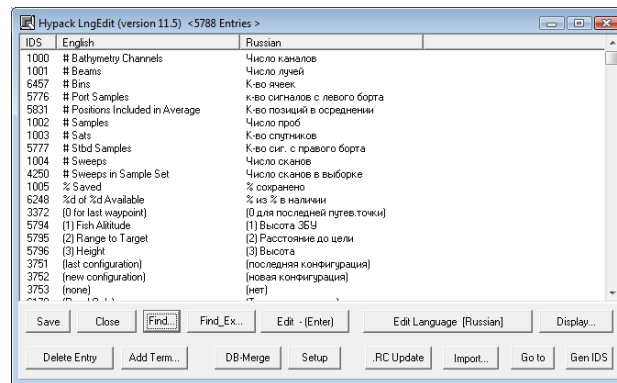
Hypack LngEdit (version 11.5) <5788 Entries >

| IDS | English | Russian |
|---|---|---|
| 1000 | # Bathymetry Channels | Число каналов |
| 1001 | # Beams | Число лучей |
| 6457 | # Bins | К-во ячеек |
| 5776 | # Port Samples | к-во сигналов с левого борта |
| 5831 | # Positions Included in Average | К-во позиций в осреднении |
| 1002 | # Samples | Число проб |
| 1003 | # Sats | К-во спутников |
| 5777 | # Stbd Samples | К-во сиг. с правого борта |
| 1004 | # Sweeps | Число сканов |
| 4250 | # Sweeps in Sample Set | Число сканов в выборке |
| 1005 | % Saved | % сохранено |
| 6248 | %d of %d Available | % из % в наличии |
| 3372 | (0 for last waypoint) | (0 для последней путев.точки) |
| 5794 | (1) Fish Altitude | (1) Высота ЗБУ |
| 5795 | (2) Range to Target | (2) Расстояние до цели |
| 5796 | (3) Height | (3) Высота |
| 3751 | (last configuration) | (последняя конфигурация) |
| 3752 | (new configuration) | (новая конфигурация) |
| 3753 | (none) | (нет) |
| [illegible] | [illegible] | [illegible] |

Save | Close | Find... | Find_Ex... | Edit - (Enter) | Edit Language [Russian] | Display...

Delete Entry | Add Term... | DB-Merge | Setup | .RC Update | Import... | Go to | Gen IDS